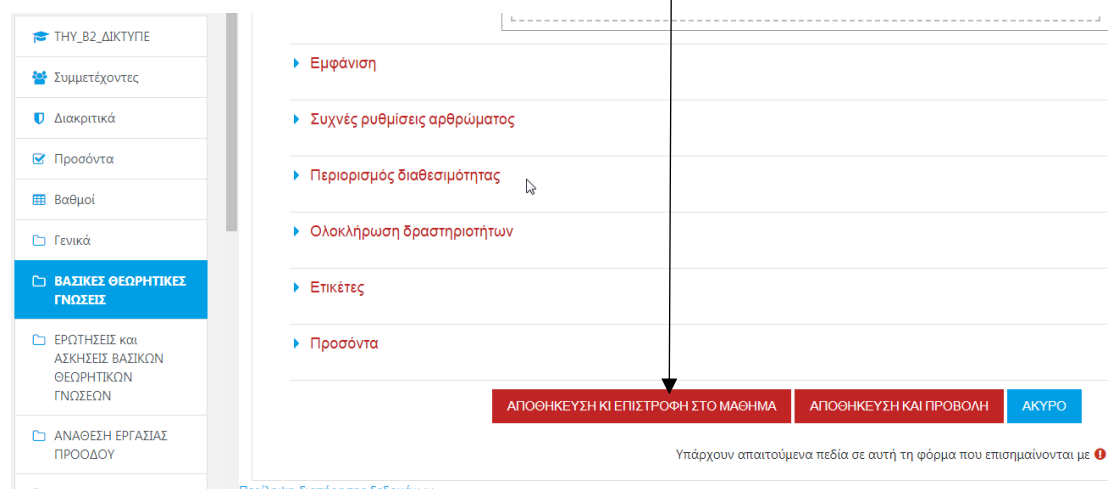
ΤΗΥ_Β2_ΔΙΚΤΥΠΕ

Συμμετέχοντες

Διακριτικά

Προσόντα

Βαθμοί

Γενικά

ΒΑΣΙΚΕΣ ΘΕΩΡΗΤΙΚΕΣ ΓΝΩΣΕΙΣ

ΕΡΩΤΗΣΕΙΣ και ΑΣΚΗΣΕΙΣ ΒΑΣΙΚΩΝ ΘΕΩΡΗΤΙΚΩΝ ΓΝΩΣΕΩΝ

ΑΝΑΘΕΣΗ ΕΡΓΑΣΙΑΣ ΠΡΟΟΔΟΥ

Εμφάνιση

Συχνές ρυθμίσεις αρθρώματος

Περιορισμός διαθεσιμότητας

Ολοκλήρωση δραστηριοτήτων

Ετικέτες

Προσόντα

ΑΠΟΘΗΚΕΥΣΗ ΚΙ ΕΠΙΣΤΡΟΦΗ ΣΤΟ ΜΑΘΗΜΑ

ΑΠΟΘΗΚΕΥΣΗ ΚΑΙ ΠΡΟΒΟΛΗ

ΑΚΥΡΟ

Υπάρχουν απαιτούμενα πεδία σε αυτή τη φόρμα που επισημαίνονται με

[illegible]